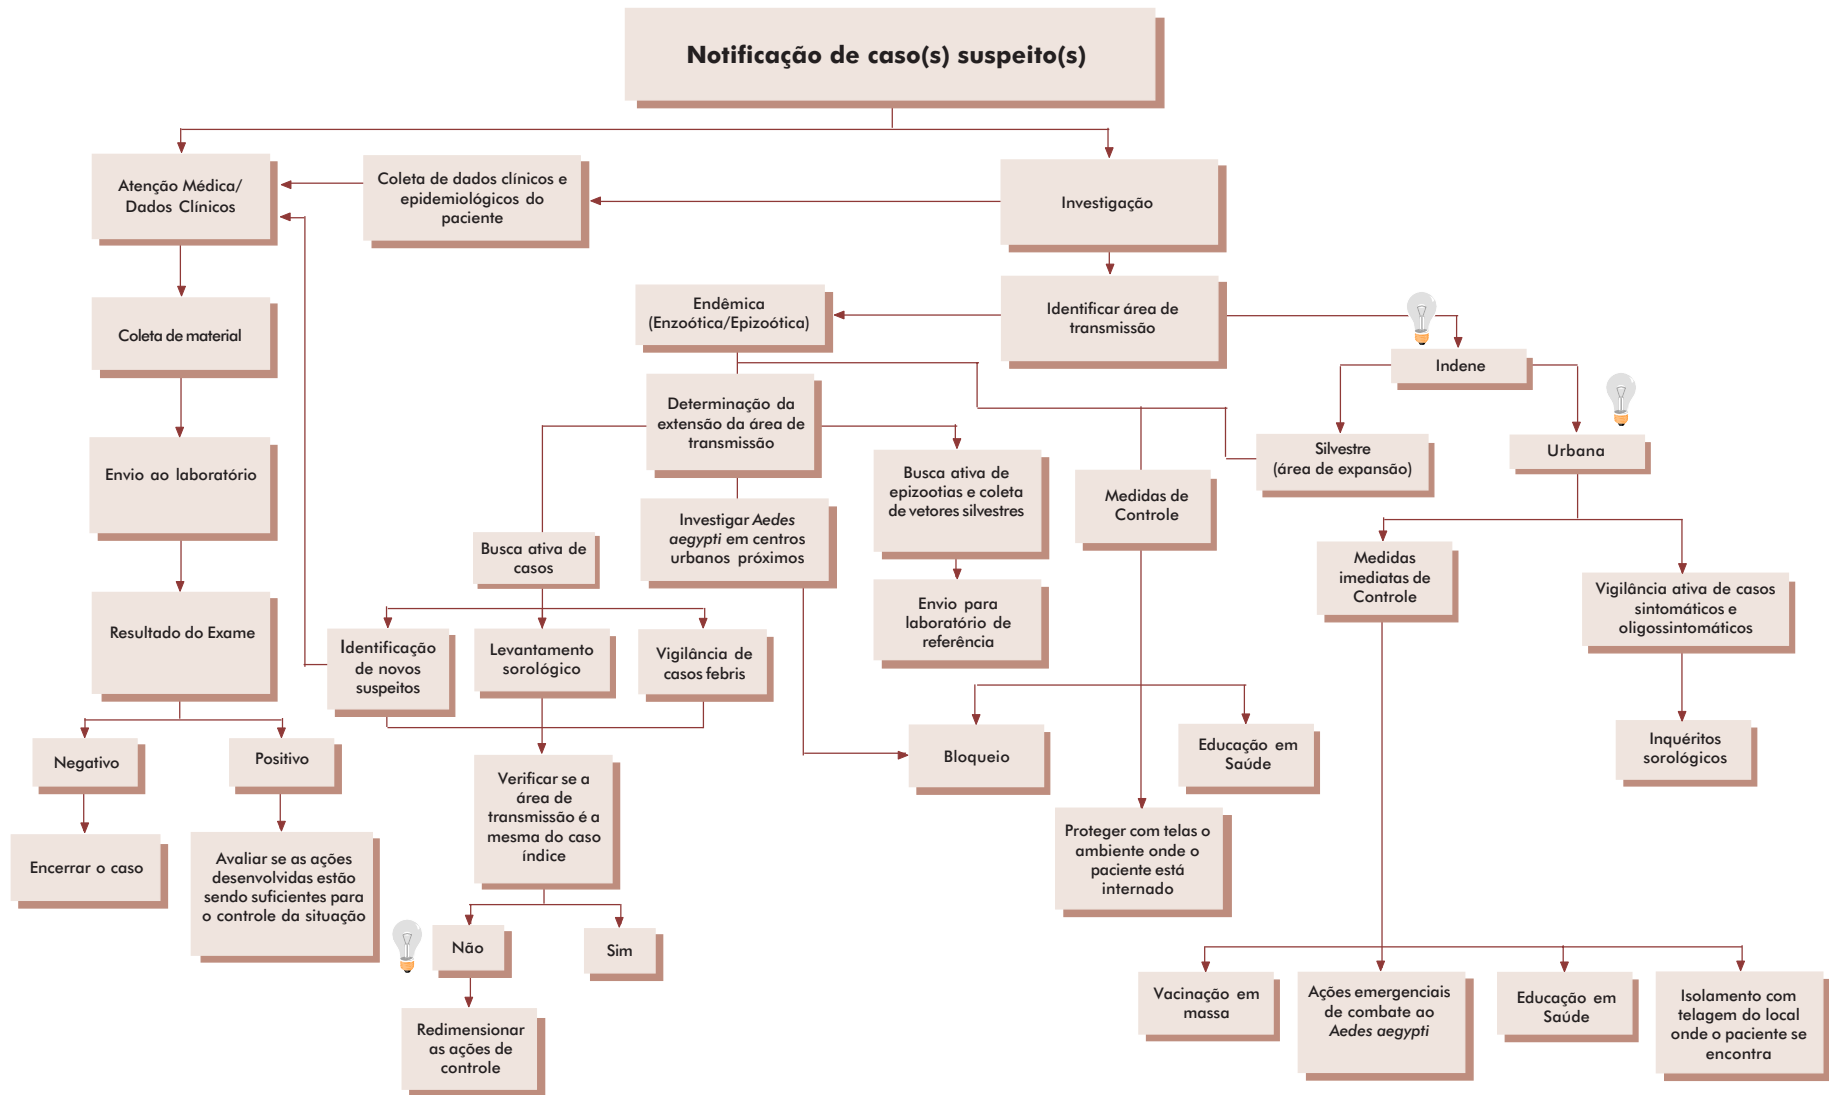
Notificação de caso(s) suspeito(s)

Atenção Médica/ Dados Clínicos

Coleta de dados clínicos e epidemiológicos do paciente

Investigação

Coleta de material

Identificar área de transmissão

Endêmica (Enzoótica/Epizoótica)

Indene

Envio ao laboratório

Determinação da extensão da área de transmissão

Silvestre (área de expansão)

Urbana

Busca ativa de epizootias e coleta de vetores silvestres

Medidas de Controle

Investigar *Aedes aegypti* em centros urbanos próximos

Busca ativa de casos

Medidas imediatas de Controle

Vigilância ativa de casos sintomáticos e oligossintomáticos

Resultado do Exame

Envio para laboratório de referência

Identificação de novos suspeitos

Levantamento sorológico

Vigilância de casos febris

Inquéritos sorológicos

Negativo

Positivo

Bloqueio

Educação em Saúde

Verificar se a área de transmissão é a mesma do caso índice

Encerrar o caso

Avaliar se as ações desenvolvidas estão sendo suficientes para o controle da situação

Proteger com telas o ambiente onde o paciente está internado

Não

Sim

Vacinação em massa

Ações emergenciais de combate ao *Aedes aegypti*

Educação em Saúde

Isolamento com telagem do local onde o paciente se encontra

Redimensionar as ações de controle